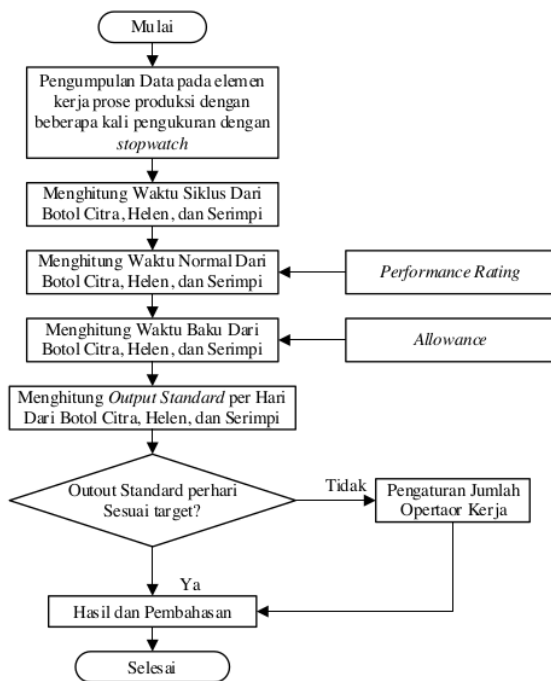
Mulai

Pengumpulan Data pada elemen kerja prose produksi dengan beberapa kali pengukuran dengan *stopwatch*

Menghitung Waktu Siklus Dari Botol Citra, Helen, dan Serimpi

Menghitung Waktu Normal Dari Botol Citra, Helen, dan Serimpi

*Performance Rating*

Menghitung Waktu Baku Dari Botol Citra, Helen, dan Serimpi

*Allowance*

Menghitung *Output Standard* per Hari Dari Botol Citra, Helen, dan Serimpi

Outout Standard perhari Sesuai target?

Tidak

Pengaturan Jumlah Opertaor Kerja

Ya

Hasil dan Pembahasan

Selesai